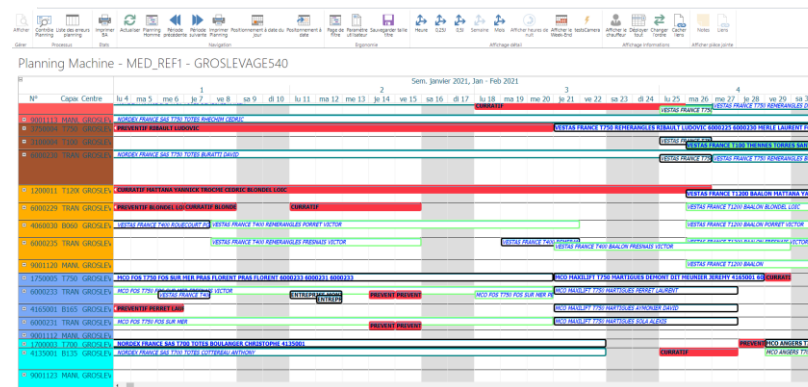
Afficher | Contrôle Planning | Liste des erreurs planning | Imprimer BA | Actualiser | Planning Homme | Période précédente | Période suivante | Imprimer Planning | Positionnement à date du jour | Positionnement à date | Réglage de filtre | Paramètre utilisateur | Sauvegarder taille fiche | Heure | S/2SV | 0/4 | Semaine | Mois | Afficher heures de nuit | Afficher le Week-End | testsCamera | Afficher le chauffeur | Déplacer fourl | Changer l'ordre | Cacher Vers | Notes | Liens
Général | Processus | Etats | Navigation | Ergonomie | Affichage détail | Affichage informations | Gérer | Afficher pièce jointe

Planning Machine - MED_REF1 - GROSLEVAGE540

Sem. Janvier 2021, Jan - Feb 2021

| N° | Capax | Centre |
|---|---|---|
| 9001113 | MANL | GROSLEV |
| 1750003 | T350 | GROSLEV |
| 3100030 | T350 | GROSLEV |
| 6000220 | TRAN | GROSLEV |
| 1200011 | T120 | GROSLEV |
| 6000229 | TRAN | GROSLEV |
| 4060030 | B060 | GROSLEV |
| 6000235 | TRAN | GROSLEV |
| 9001120 | MANL | GROSLEV |
| 1750005 | T750 | GROSLEV |
| 6000233 | TRAN | GROSLEV |
| 4165001 | B165 | GROSLEV |
| 6000231 | TRAN | GROSLEV |
| 9001112 | MANL | GROSLEV |
| 1700002 | T700 | GROSLEV |
| 4135001 | B135 | GROSLEV |
| 9001123 | MANL | GROSLEV |

lu 4 | ma 5 | me 6 | je 7 | ve 8 | sa 9 | di 10 | lu 11 | ma 12 | me 13 | je 14 | ve 15 | sa 16 | di 17 | lu 18 | ma 19 | me 20 | je 21 | ve 22 | sa 23 | di 24 | lu 25 | ma 26 | me 27 | je 28

CURRATIF
VESTAS FRANCE T750 REMERANGLES D
NORDEX FRANCE SAS T750 TOTES RHEOHON CEDRIC
PREVENTIF RIBAULT LUDOVIC
VESTAS FRANCE T750 REMERANGLES RIBAULT LUDOVIC 6000225 6000230 MERLE LAURENT
VESTAS FRANCE T100 THENNES TORRES SAR
NORDEX FRANCE SAS T750 TOTES BURATTI DAVID
VESTAS FRANCE T75
CURRATIF MATTANA YANNICK TROCHE CEDRIC BLONDEL LOIC
VESTAS FRANCE T1200 BAALON MATTANA YA
PREVENTIF BLONDEL LOIC CURRATIF BLONDE | CURRATIF
VESTAS FRANCE T1200 BAALON BLONDEL LOIC
VESTAS FRANCE T400 ROUECOURT FO | VESTAS FRANCE T400 REMERANGLES PORRET VICTOR
VESTAS FRANCE T1200 BAALON PORRET VICTOR
VESTAS FRANCE T400 REMERANGLES FRESNAIS VICTOR | VESTAS FRANCE T400 DEMERAN | VESTAS FRANCE T400 BAALON FRESNAIS VICTOR
VESTAS FRANCE T1200 BAALON FRESNAIS VICTOR
MCO FOS T750 FOS SUR MER PRAS FLORENT PRAS FLORENT 6000233 6000231 6000233
MCO MAXILIFT T750 MARTIGUES DEMONT DIT HEUNIER JEREMY 4165001 60 | CURRATIF
MCO FOS T750 FOS SUR MER PRESNAIS VICTOR | VESTAS FRANCE T400 | ENTREPRISE | ENTREPR | PREVENT PREVENT | MCO FOS T750 FOS SUR MER DE
MCO MAXILIFT T750 MARTIGUES SEBERT LAURENT
PREVENTIF PERRET LOIC
MCO MAXILIFT T750 MARTIGUES AYMONIER DAVID
MCO FOS T750 FOS SUR MER
MCO MAXILIFT T750 MARTIGUES SOLA ALEXIS
PREVENT PREVENT
NORDEX FRANCE SAS T700 TOTES BOULANGER CHRISTOPHE 4135001
PREVEN | MCO ANGERS T
NORDEX FRANCE SAS T750 TOTES COTTEREAU ANTHONY
CURRATIF | MCO ANGERS T